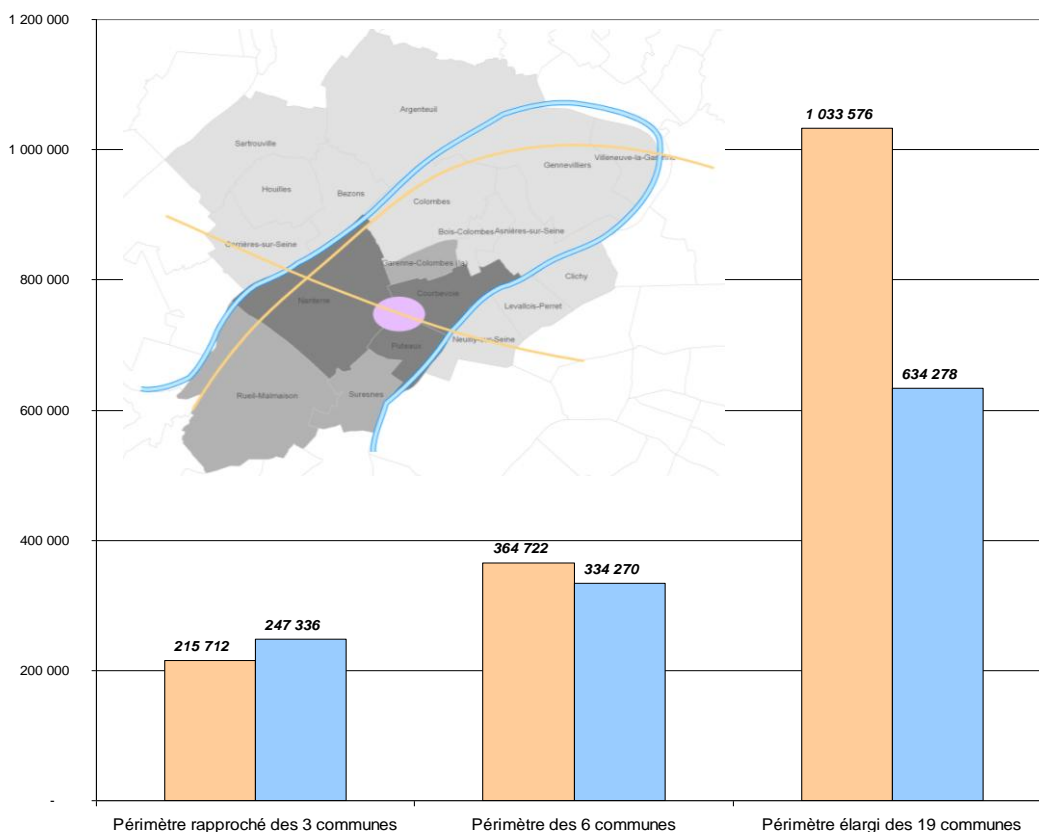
1 200 000
1 000 000
800 000
600 000
400 000
200 000
-

Argenteuil
Sartrouville
Villeneuve-la-Garenne
Gennevilliers
Houilles
Bezons
Colombes
Bois-Colombes
Asnières-sur-Seine
Cormeilles-en-Parisis
Carrières-sur-Seine
Garenne-Colombes
Clichy
Nanterre
Courbevoie
Levallois-Perret
Puteaux
Neuilly-sur-Seine
Rueil-Malmaison
Suresnes

215 712
247 336
364 722
334 270
1 033 576
634 278

Périmètre rapproché des 3 communes
Périmètre des 6 communes
Périmètre élargi des 19 communes